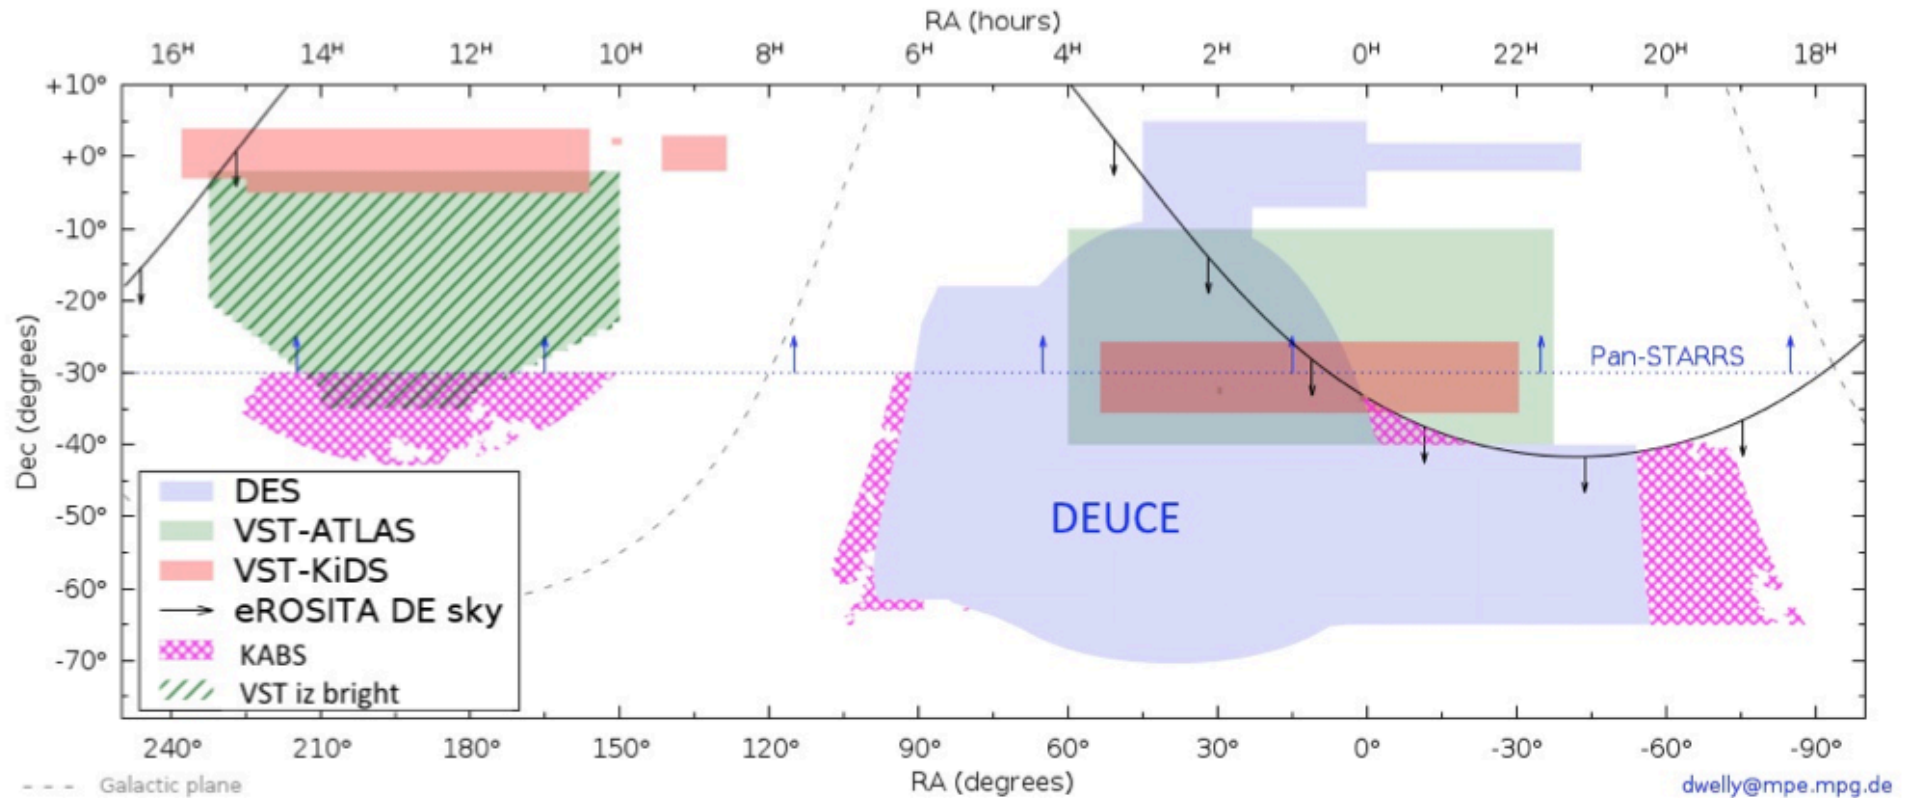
RA (hours)

16ᴴ 14ᴴ 12ᴴ 10ᴴ 8ᴴ 6ᴴ 4ᴴ 2ᴴ 0ᴴ 22ᴴ 20ᴴ 18ᴴ

+10° +0° -10° -20° -30° -40° -50° -60° -70°

Dec (degrees)

Pan-STARRS

DEUCE

DES
VST-ATLAS
VST-KiDS
eROSITA DE sky
KABS
VST iz bright

240° 210° 180° 150° 120° 90° 60° 30° 0° -30° -60° -90°

RA (degrees)

Galactic plane

dwelly@mpe.mpg.de